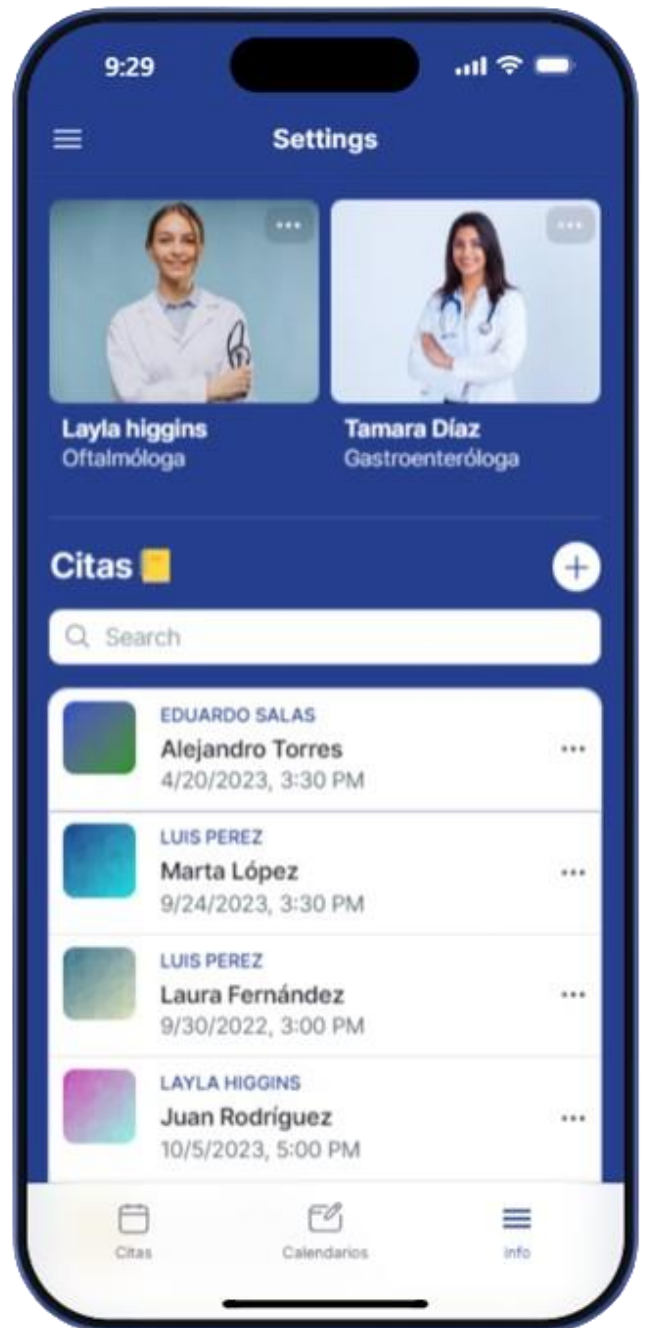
9:29

Settings

Layla higgins
Oftalmóloga

Tamara Díaz
Gastroenteróloga

Citas

Search

EDUARDO SALAS
Alejandro Torres
4/20/2023, 3:30 PM

LUIS PEREZ
Marta López
9/24/2023, 3:30 PM

LUIS PEREZ
Laura Fernández
9/30/2022, 3:00 PM

LAYLA HIGGINS
Juan Rodríguez
10/5/2023, 5:00 PM

Citas
Calendarios
Info